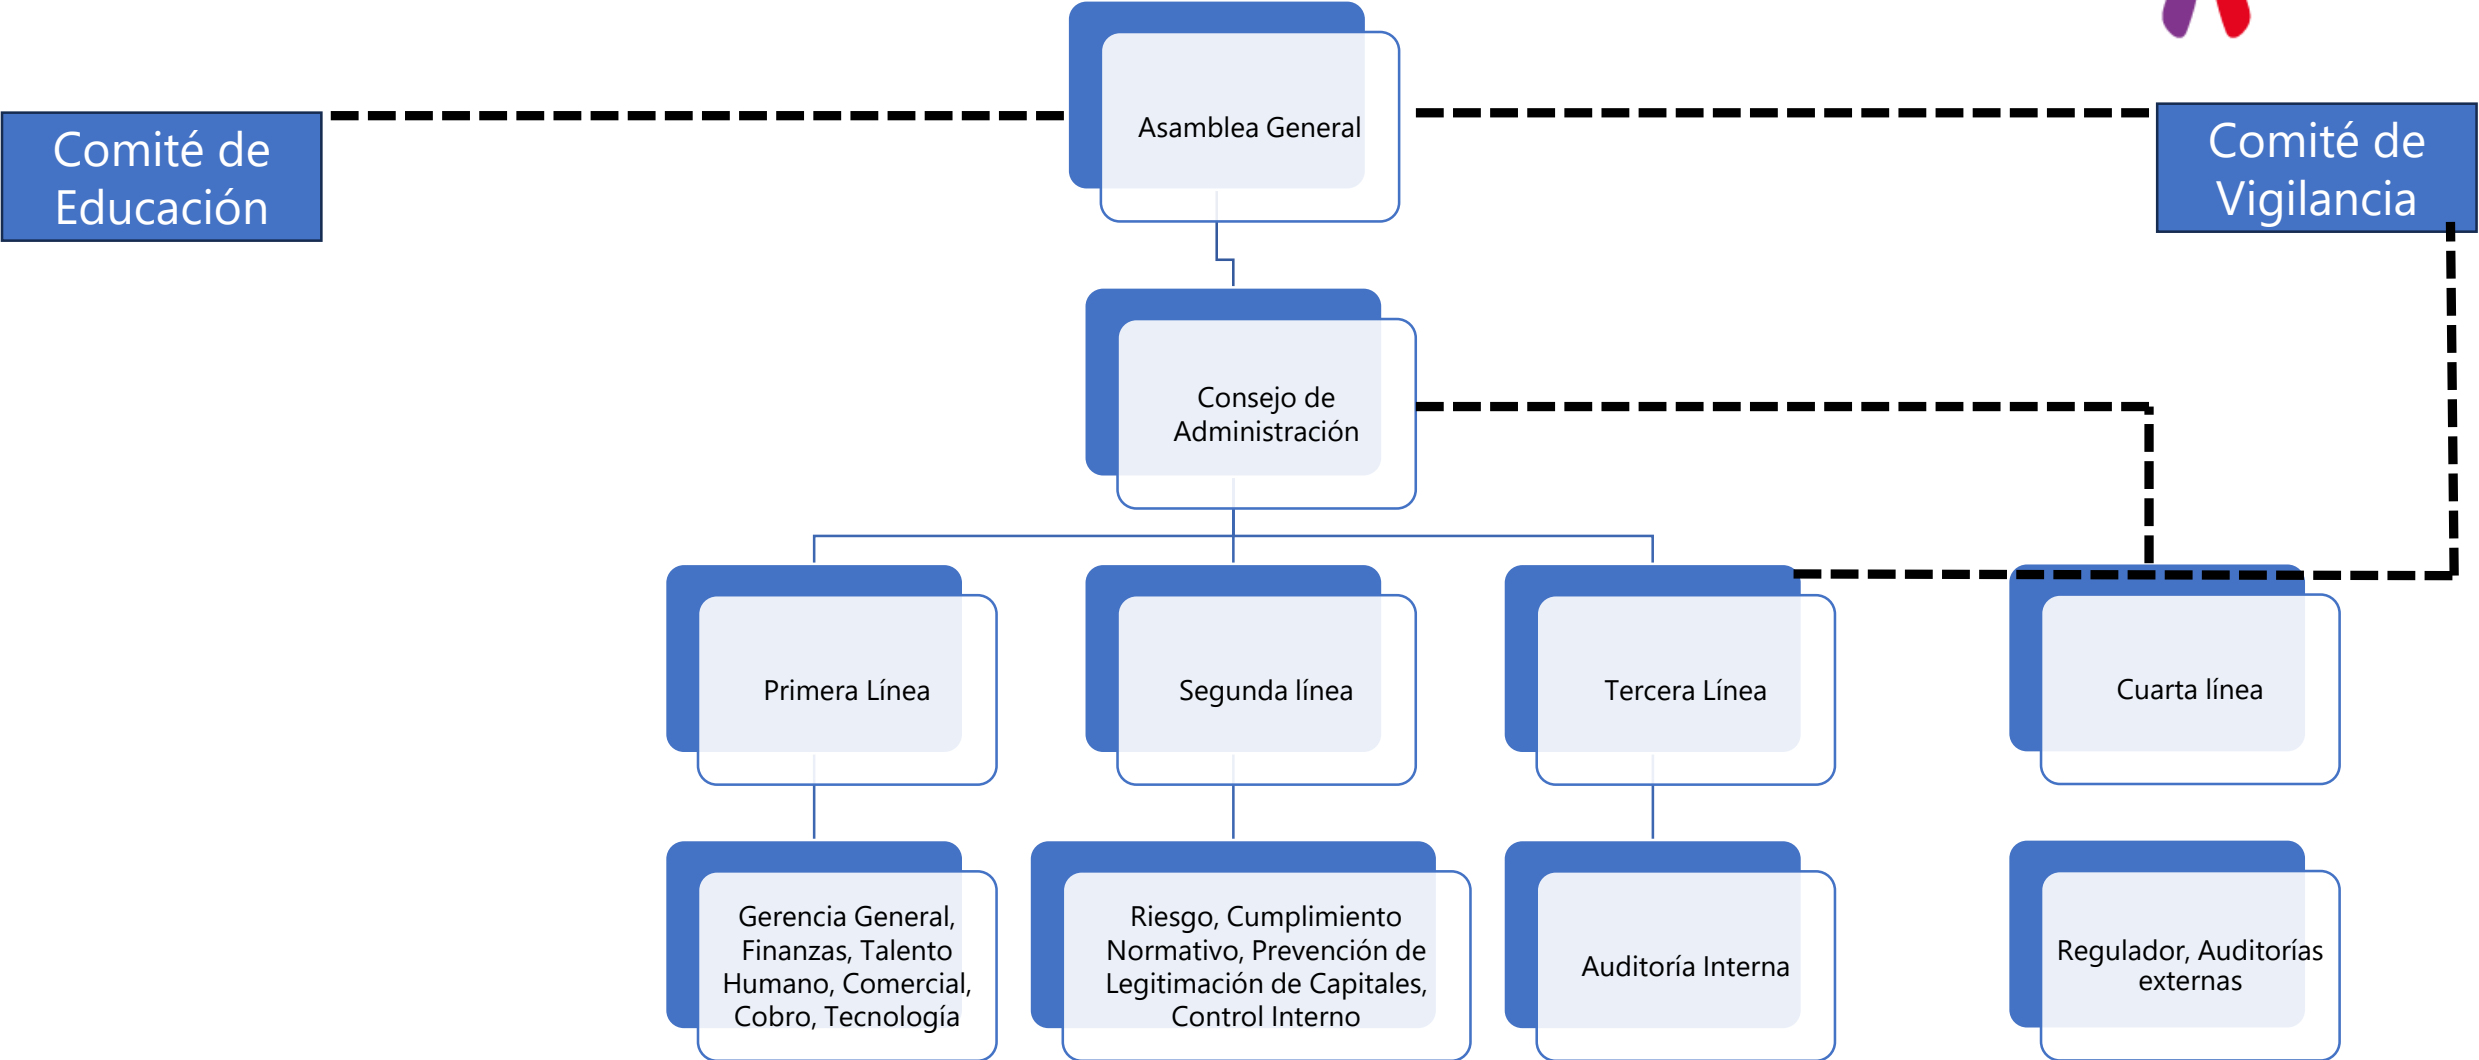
Comité de Educación

Asamblea General

Comité de Vigilancia

Consejo de Administración

Primera Línea

Segunda línea

Tercera Línea

Cuarta línea

Gerencia General, Finanzas, Talento Humano, Comercial, Cobro, Tecnología

Riesgo, Cumplimiento Normativo, Prevención de Legitimación de Capitales, Control Interno

Auditoría Interna

Regulador, Auditorías externas